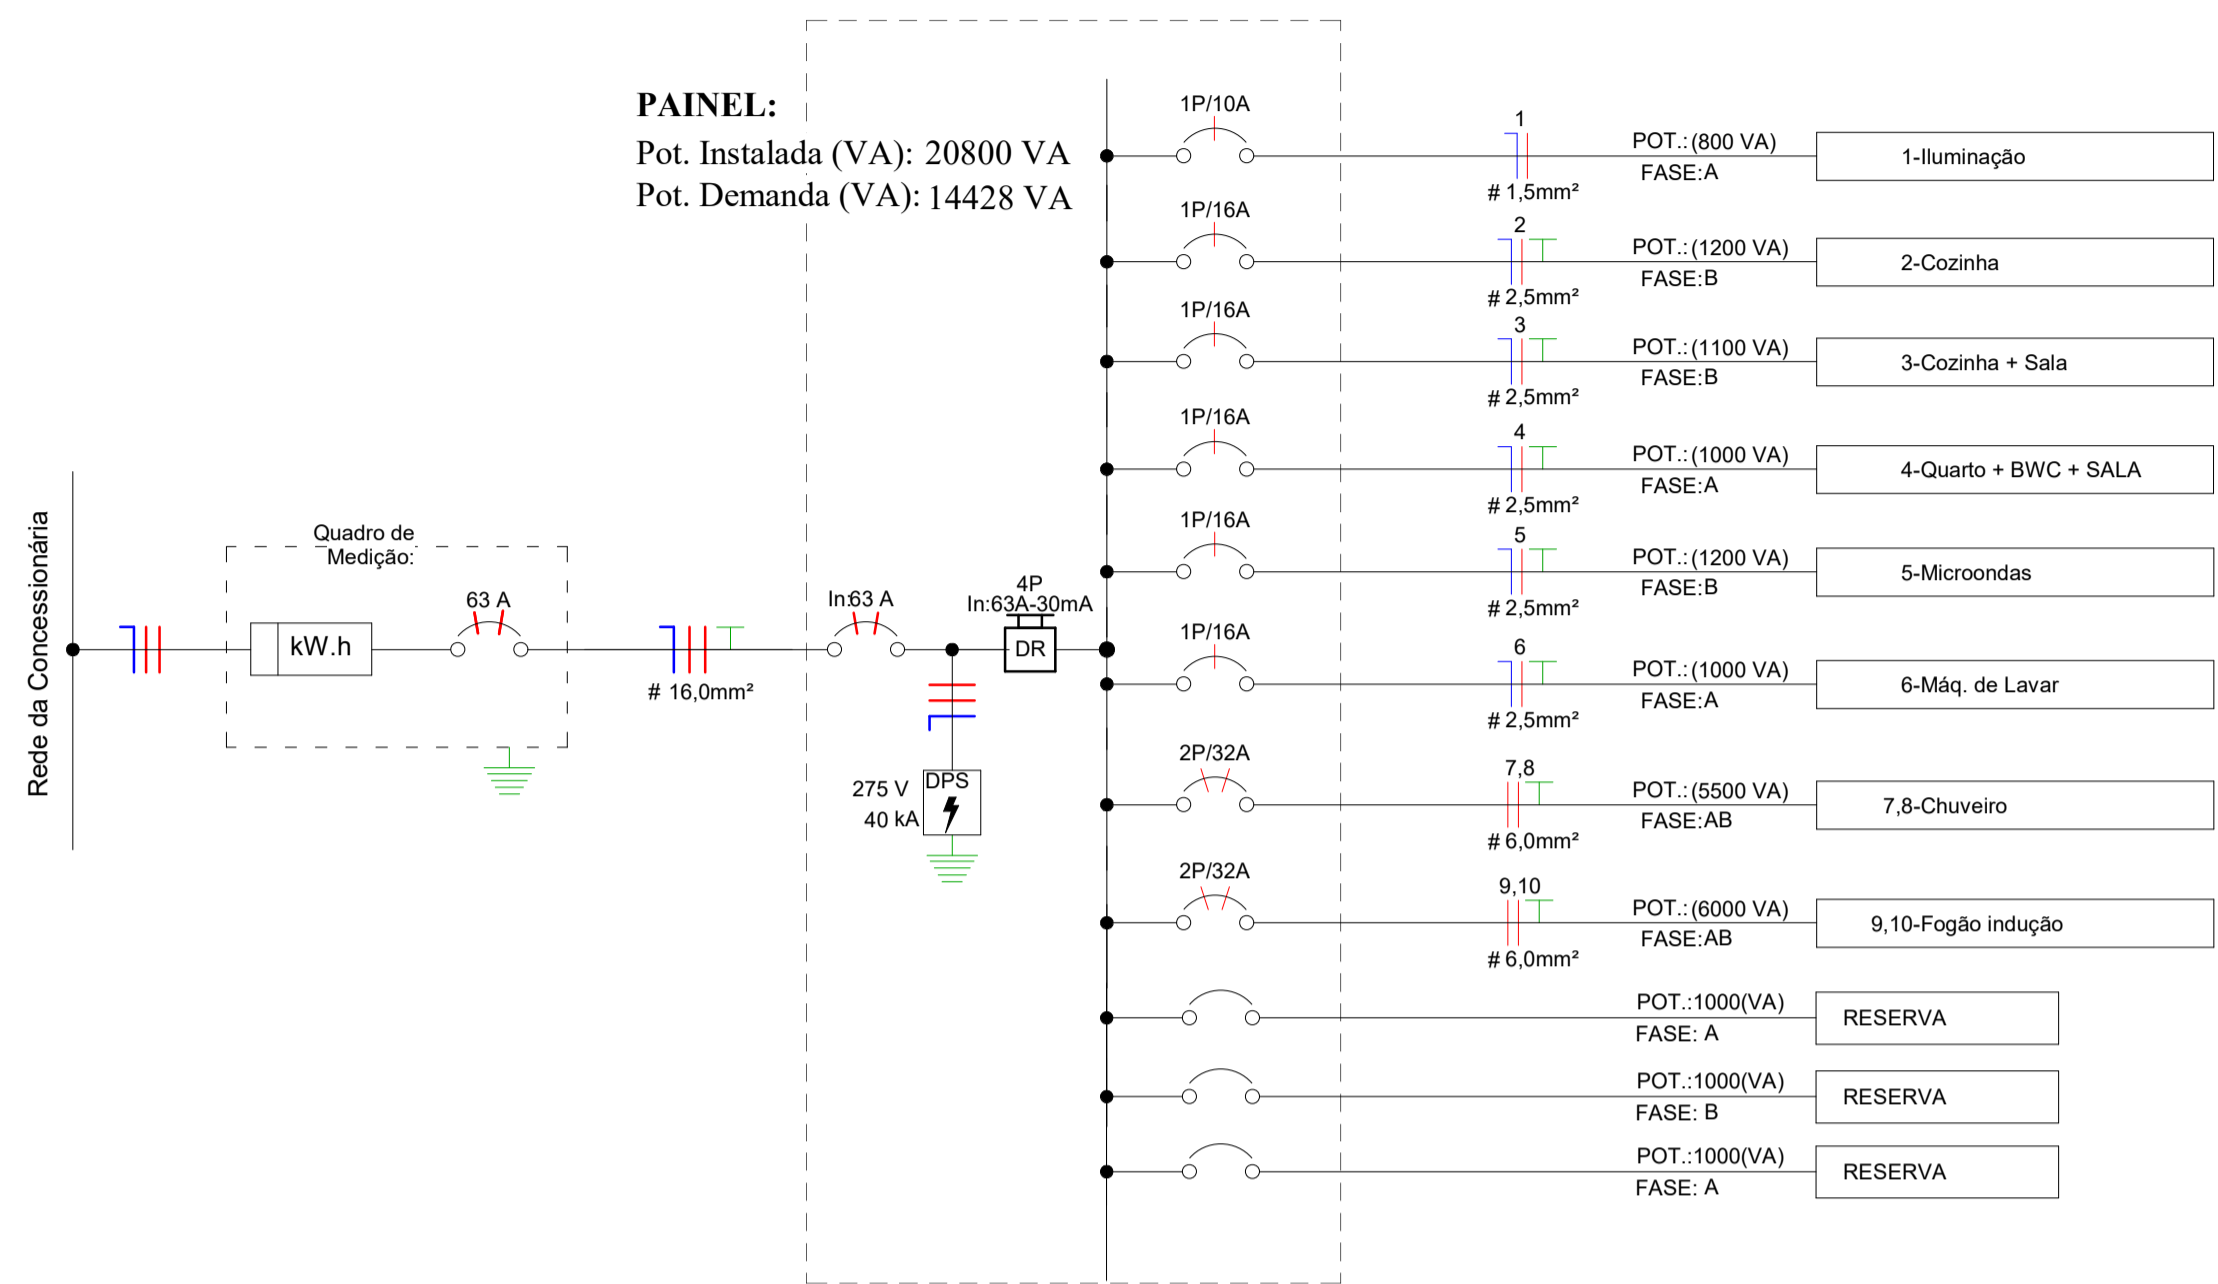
PAINEL:
Pot. Instalada (VA): 20800 VA
Pot. Demanda (VA): 14428 VA

Rede da Concessionária

Quadro de Medição:
kW.h
63 A
# 16,0mm²
In:63 A
4P
In:63A-30mA
DR
275 V
40 kA
DPS

1P/10A
1
# 1,5mm²
POT.:(800 VA)
FASE:A
1-Iluminação

1P/16A
2
# 2,5mm²
POT.:(1200 VA)
FASE:B
2-Cozinha

1P/16A
3
# 2,5mm²
POT.:(1100 VA)
FASE:B
3-Cozinha + Sala

1P/16A
4
# 2,5mm²
POT.:(1000 VA)
FASE:A
4-Quarto + BWC + SALA

1P/16A
5
# 2,5mm²
POT.:(1200 VA)
FASE:B
5-Microondas

1P/16A
6
# 2,5mm²
POT.:(1000 VA)
FASE:A
6-Máq. de Lavar

2P/32A
7,8
# 6,0mm²
POT.:(5500 VA)
FASE:AB
7,8-Chuveiro

2P/32A
9,10
# 6,0mm²
POT.:(6000 VA)
FASE:AB
9,10-Fogão indução

POT.:1000(VA)
FASE: A
RESERVA

POT.:1000(VA)
FASE: B
RESERVA

POT.:1000(VA)
FASE: A
RESERVA